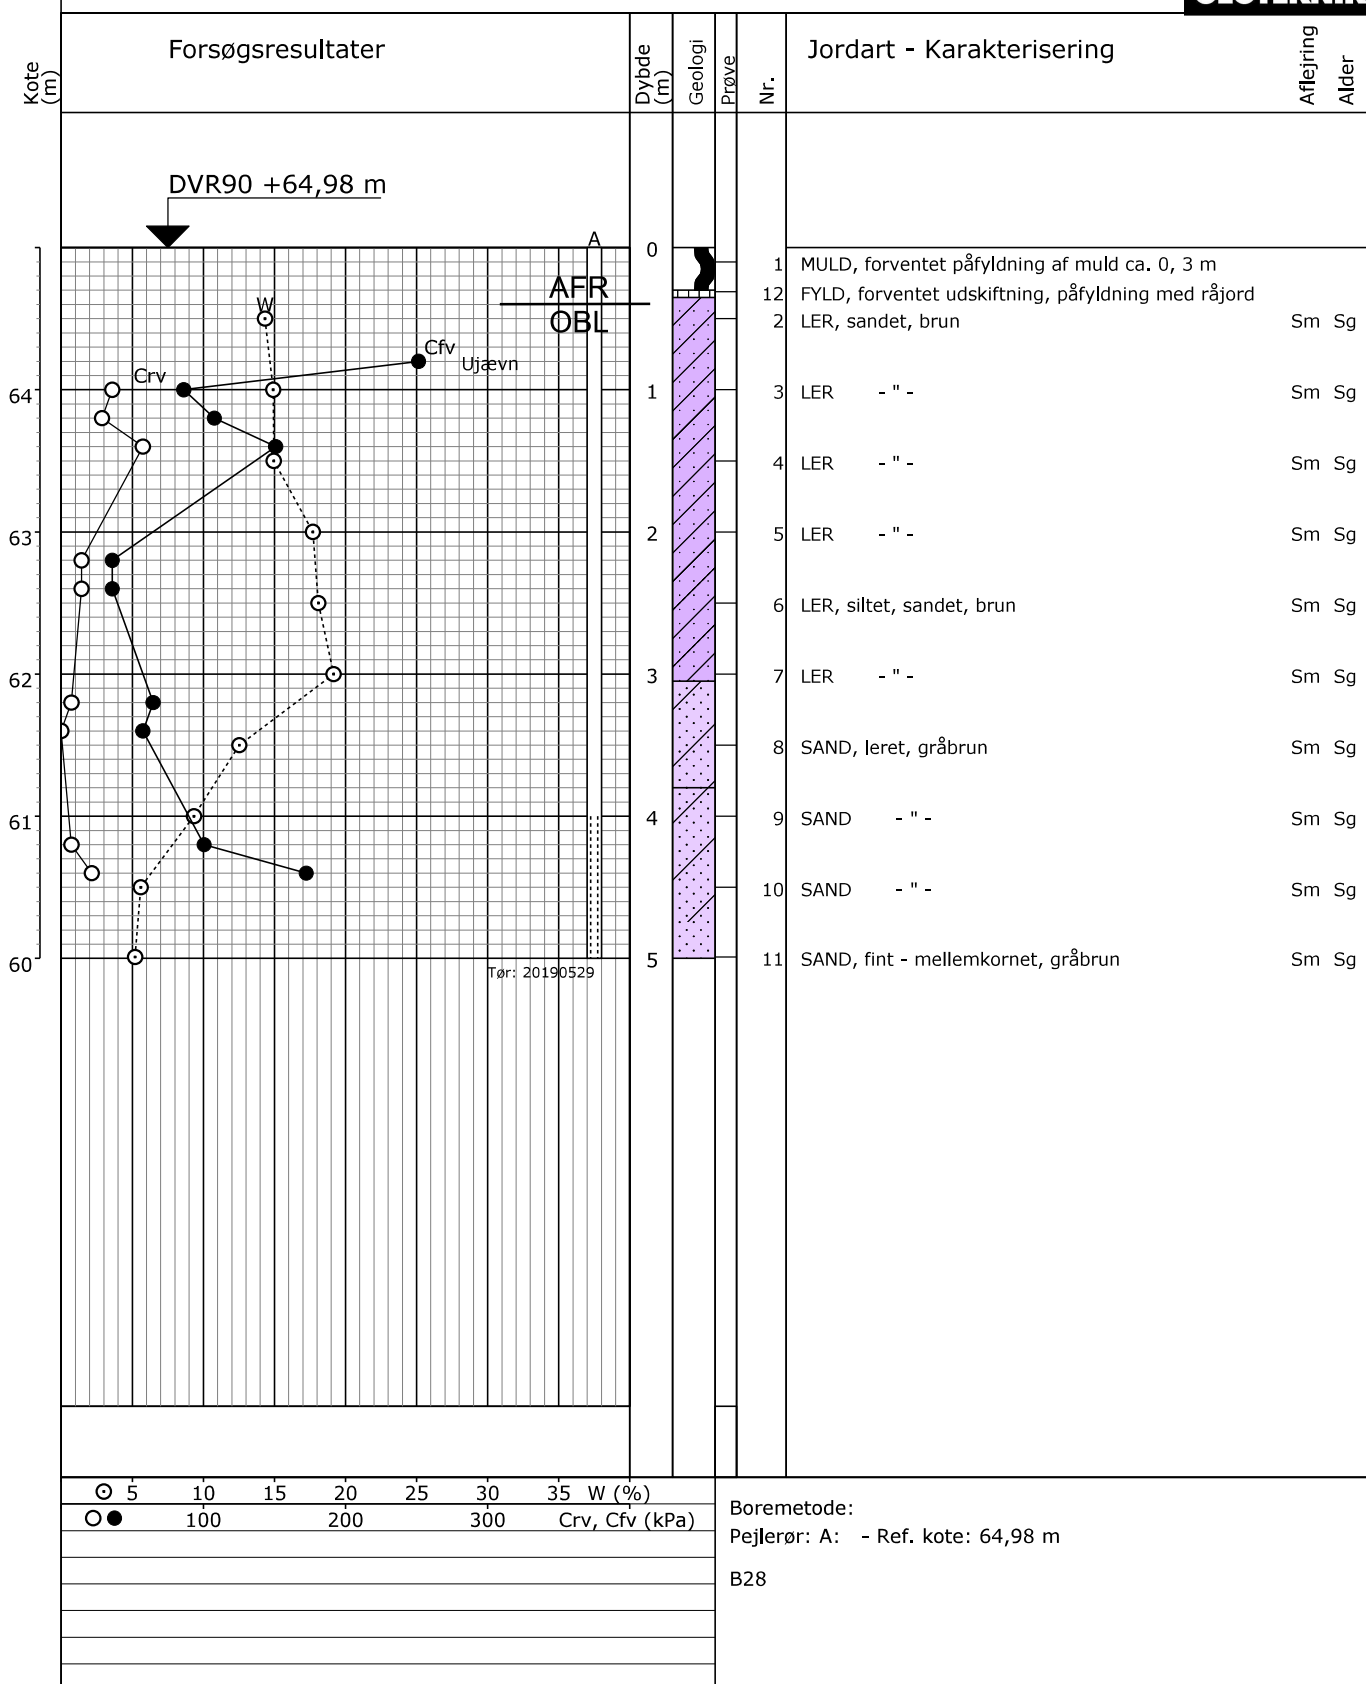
Kote (m)

Forsøgsresultater

Dybde (m)

Geologi

Prøve

Nr.

Jordart - Karakterisering

Aflejring

Alder

DVR90 +64,98 m

A

AFR
OBL

W

Cfv

Ujævn

Crv

64
63
62
61
60

0
1
2
3
4
5

Tør: 20190529

| Nr. | Jordart - Karakterisering | Aflejring | Alder |
|---|---|---|---|
| 1 | MULD, forventet påfyldning af muld ca. 0, 3 m | | |
| 12 | FYLD, forventet udskiftning, påfyldning med råjord | | |
| 2 | LER, sandet, brun | Sm | Sg |
| 3 | LER - " - | Sm | Sg |
| 4 | LER - " - | Sm | Sg |
| 5 | LER - " - | Sm | Sg |
| 6 | LER, siltet, sandet, brun | Sm | Sg |
| 7 | LER - " - | Sm | Sg |
| 8 | SAND, leret, gråbrun | Sm | Sg |
| 9 | SAND - " - | Sm | Sg |
| 10 | SAND - " - | Sm | Sg |
| 11 | SAND, fint - mellemkornet, gråbrun | Sm | Sg |

5 10 15 20 25 30 35 W (%)
100 200 300 Crv, Cfv (kPa)

Boremetode:
Pejlerør: A: - Ref. kote: 64,98 m

B28